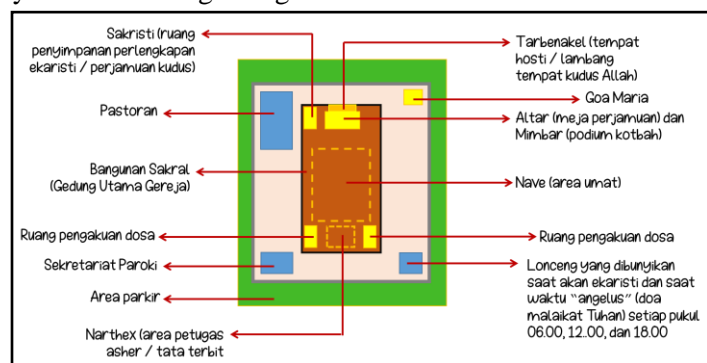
Sakristi (ruang penyimpanan perlengkapan ekaristi / perjamuan kudus)

Tarbenakel (tempat hosti / lambang tempat kudus Allah)

Goa Maria

Pastoran

Altar (meja perjamuan) dan Mimbar (podium kotbah)

Bangunan Sakral (Gedung Utama Gereja)

Nave (area umat)

Ruang pengakuan dosa

Ruang pengakuan dosa

Sekretariat Paroki

Lonceng yang dibunyikan saat akan ekaristi dan saat waktu "angelus" (doa malaikat Tuhan) setiap pukul 06.00, 12.00, dan 18.00

Area parkir

Narthex (area petugas asher / tata terbit